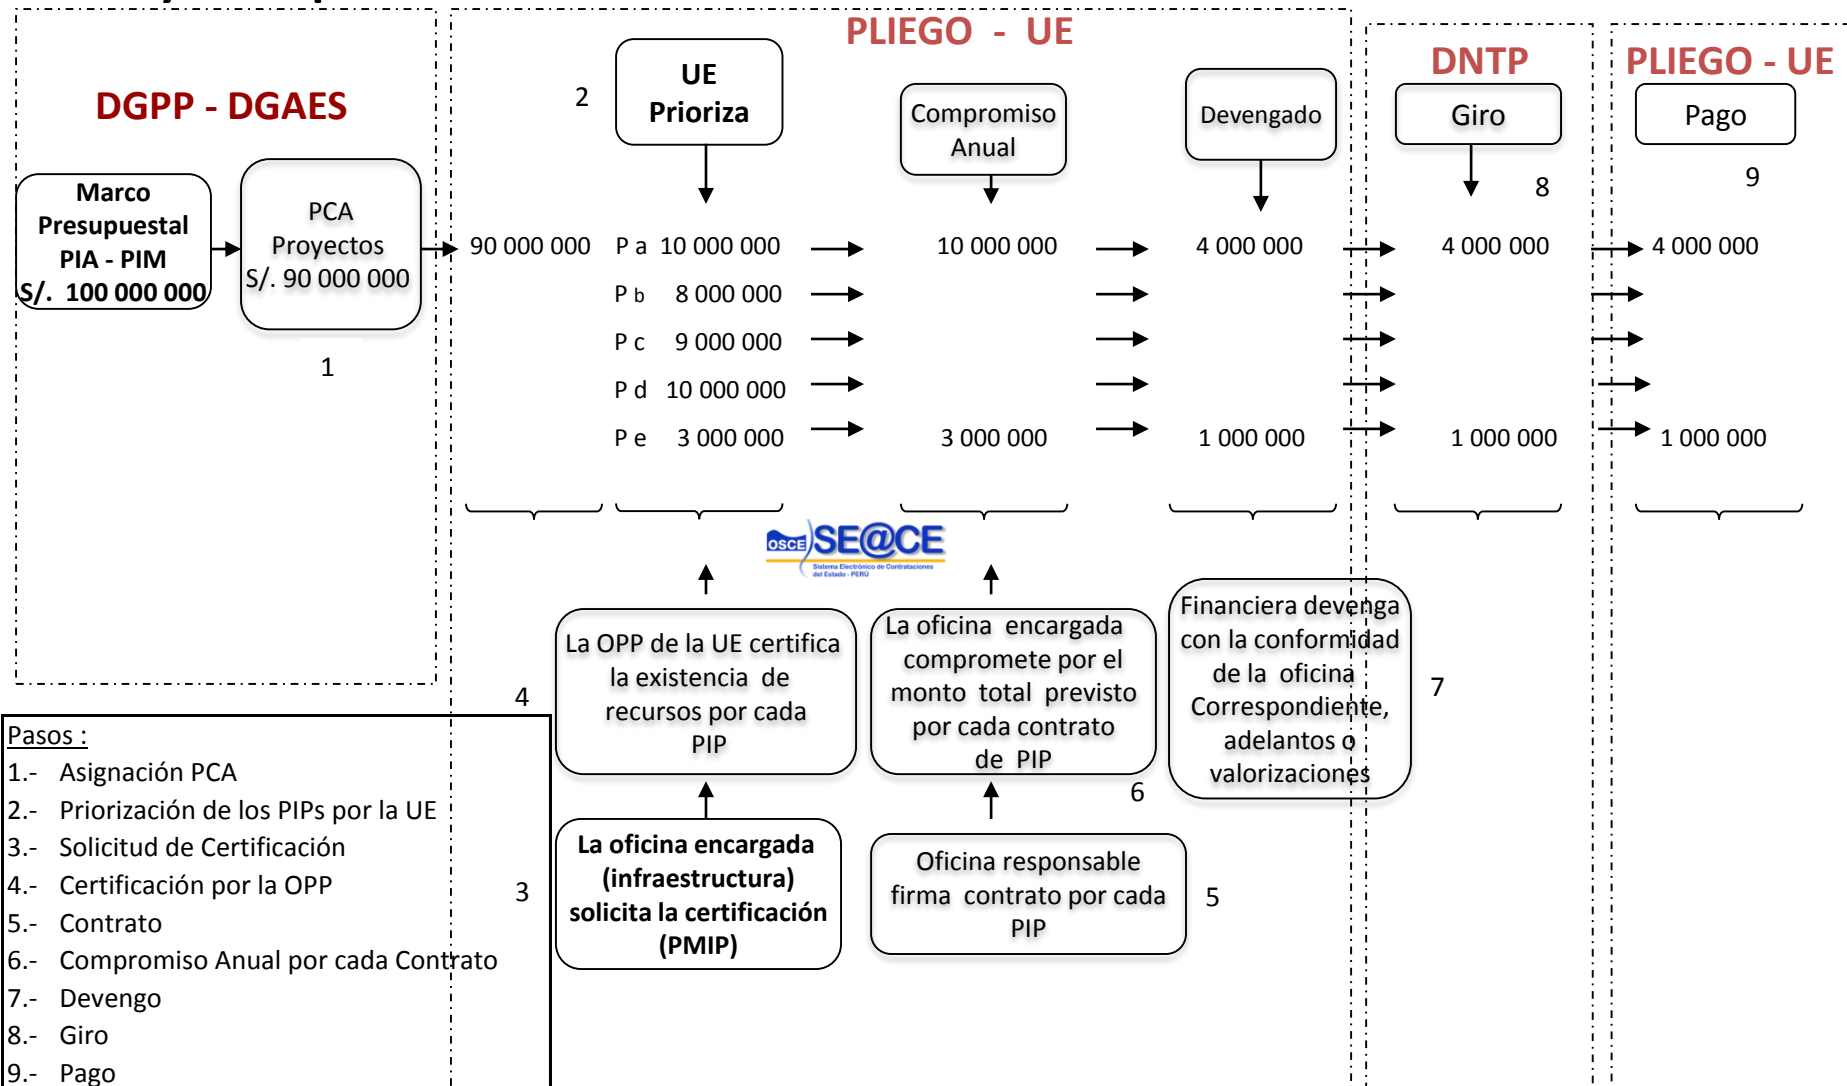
DGPP - DGAES

Marco Presupuestal PIA - PIM S/. 100 000 000

PCA Proyectos S/. 90 000 000

1

PLIEGO - UE

2

UE Prioriza

Compromiso Anual

Devengado

DNTP

Giro

8

PLIEGO - UE

Pago

9

90 000 000

P a 10 000 000

10 000 000

4 000 000

4 000 000

4 000 000

P b 8 000 000

P c 9 000 000

P d 10 000 000

P e 3 000 000

3 000 000

1 000 000

1 000 000

1 000 000

OSCE SE@CE Sistema Electrónico de Contrataciones del Estado - PERÚ

4

La OPP de la UE certifica la existencia de recursos por cada PIP

La oficina encargada compromete por el monto total previsto por cada contrato de PIP

6

Financiera devenga con la conformidad de la oficina Correspondiente, adelantos o valorizaciones

7

3

La oficina encargada (infraestructura) solicita la certificación (PMIP)

Oficina responsable firma contrato por cada PIP

5

Pasos :
1.- Asignación PCA
2.- Priorización de los PIPs por la UE
3.- Solicitud de Certificación
4.- Certificación por la OPP
5.- Contrato
6.- Compromiso Anual por cada Contrato
7.- Devengo
8.- Giro
9.- Pago